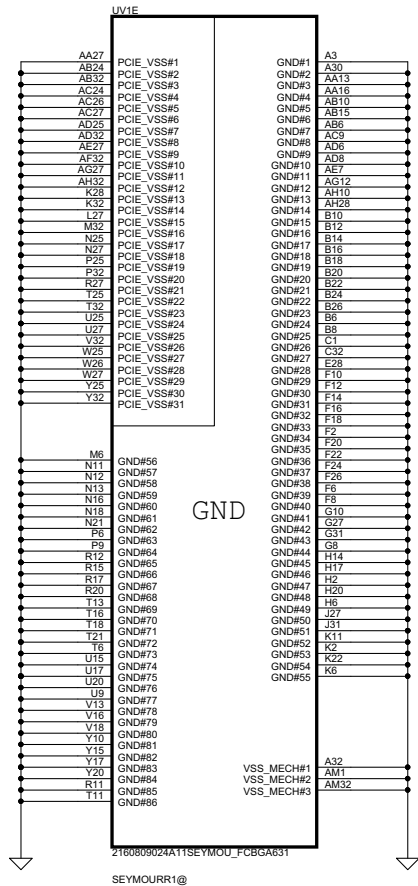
UV1E

| | | | |
|---|---|---|---|
| AA27 | PCIE_VSS#1 | GND#1 | A3 |
| AB24 | PCIE_VSS#2 | GND#2 | A30 |
| AB32 | PCIE_VSS#3 | GND#3 | AA13 |
| AC24 | PCIE_VSS#4 | GND#4 | AA16 |
| AC26 | PCIE_VSS#5 | GND#5 | AB10 |
| AC27 | PCIE_VSS#6 | GND#6 | AB15 |
| AD25 | PCIE_VSS#7 | GND#7 | AB6 |
| AD32 | PCIE_VSS#8 | GND#8 | AC9 |
| AE27 | PCIE_VSS#9 | GND#9 | AD6 |
| AF32 | PCIE_VSS#10 | GND#10 | AD8 |
| AG27 | PCIE_VSS#11 | GND#11 | AE7 |
| AH32 | PCIE_VSS#12 | GND#12 | AG12 |
| K28 | PCIE_VSS#13 | GND#13 | AH10 |
| K32 | PCIE_VSS#14 | GND#14 | AH28 |
| L27 | PCIE_VSS#15 | GND#15 | B10 |
| M32 | PCIE_VSS#16 | GND#16 | B12 |
| N25 | PCIE_VSS#17 | GND#17 | B14 |
| N27 | PCIE_VSS#18 | GND#18 | B16 |
| P25 | PCIE_VSS#19 | GND#19 | B18 |
| P32 | PCIE_VSS#20 | GND#20 | B20 |
| R27 | PCIE_VSS#21 | GND#21 | B22 |
| T25 | PCIE_VSS#22 | GND#22 | B24 |
| T32 | PCIE_VSS#23 | GND#23 | B26 |
| U25 | PCIE_VSS#24 | GND#24 | B6 |
| U27 | PCIE_VSS#25 | GND#25 | B8 |
| V32 | PCIE_VSS#26 | GND#26 | C1 |
| W25 | PCIE_VSS#27 | GND#27 | C32 |
| W26 | PCIE_VSS#28 | GND#28 | E28 |
| W27 | PCIE_VSS#29 | GND#29 | F10 |
| Y25 | PCIE_VSS#30 | GND#30 | F12 |
| Y32 | PCIE_VSS#31 | GND#31 | F14 |
| | | GND#32 | F16 |
| | | GND#33 | F18 |
| | | GND#34 | F2 |
| | | GND#35 | F20 |
| M6 | GND#56 | GND#36 | F22 |
| N11 | GND#57 | GND#37 | F24 |
| N12 | GND#58 | GND#38 | F26 |
| N13 | GND#59 | GND#39 | F6 |
| N16 | GND#60 | GND#40 | F8 |
| N18 | GND#61 | GND#41 | G10 |
| N21 | GND#62 | GND#42 | G27 |
| P6 | GND#63 | GND#43 | G31 |
| P9 | GND#64 | GND#44 | G8 |
| R12 | GND#65 | GND#45 | H14 |
| R15 | GND#66 | GND#46 | H17 |
| R17 | GND#67 | GND#47 | H2 |
| R20 | GND#68 | GND#48 | H20 |
| T13 | GND#69 | GND#49 | H6 |
| T16 | GND#70 | GND#50 | J27 |
| T18 | GND#71 | GND#51 | J31 |
| T21 | GND#72 | GND#52 | K11 |
| T6 | GND#73 | GND#53 | K2 |
| U15 | GND#74 | GND#54 | K22 |
| U17 | GND#75 | GND#55 | K6 |
| U20 | GND#76 | | |
| U9 | GND#77 | | |
| V13 | GND#78 | | |
| V16 | GND#79 | | |
| V18 | GND#80 | | |
| Y10 | GND#81 | | |
| Y15 | GND#82 | | |
| Y17 | GND#83 | VSS_MECH#1 | A32 |
| Y20 | GND#84 | VSS_MECH#2 | AM1 |
| R11 | GND#85 | VSS_MECH#3 | AM32 |
| T11 | GND#86 | | |

GND

2160809024A11SEYMOU_FCBGA631

SEYMOURR1@